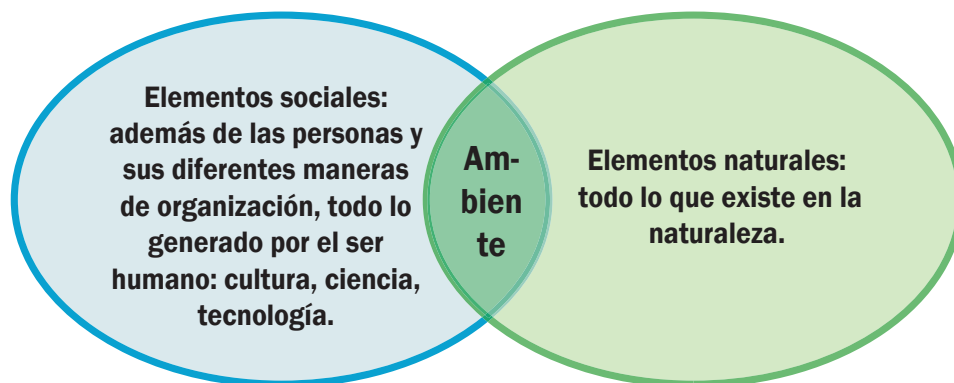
Elementos sociales: además de las personas y sus diferentes maneras de organización, todo lo generado por el ser humano: cultura, ciencia, tecnología.

Ambiente

Elementos naturales: todo lo que existe en la naturaleza.